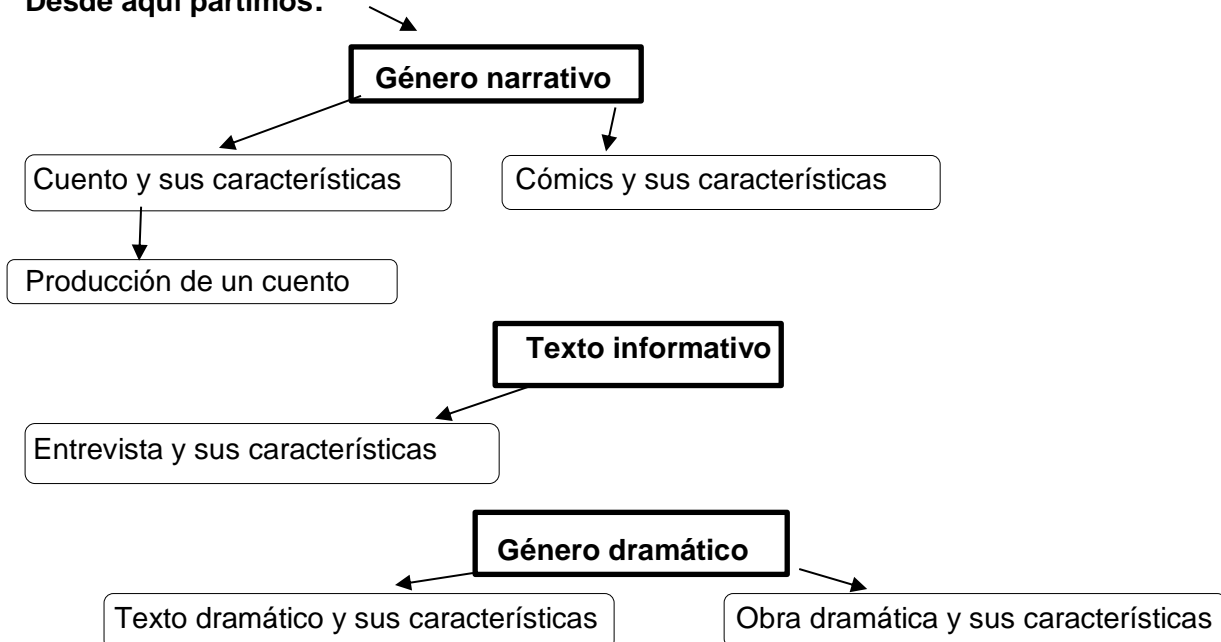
**Desde aquí partimos:**

**Género narrativo**

Cuento y sus características

Cómics y sus características

Producción de un cuento

**Texto informativo**

Entrevista y sus características

**Género dramático**

Texto dramático y sus características

Obra dramática y sus características